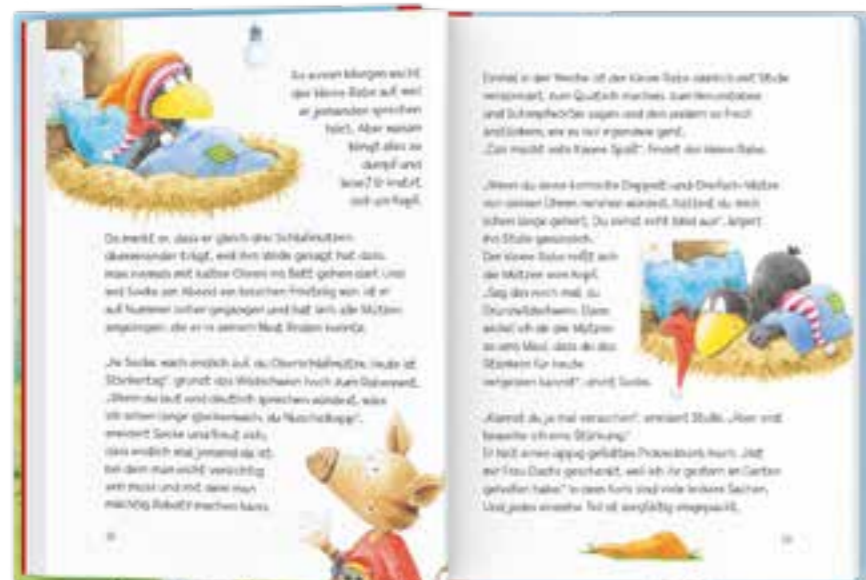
An einem Morgen wacht der kleine Rabe auf, weil er jemanden sprechen hört. Aber warum klingt alles so dumpf und leise? Er tastet nach seinem Kopf.

Da merkt er, dass er gleich drei Schlafmützen übereinander trägt, weil ihm Smile gesagt hat dass man niemals mit kalten Ohren ins Bett gehen darf. Und weil Socke am Abend zu Besuch bei Frieda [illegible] war, ist er auf Nummer sicher gegangen und hat sich alle Mützen aufgesetzt, die er in seinem Nest finden konnte.

„He Socke, wach endlich auf, du Dreimützenträger, heute ist Stärketag", grunzt das Wildschwein hoch zum Rabennest. „Wenn du laut und deutlich sprechen würdest, wäre ich schon lange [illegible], du Nuschelkopp", erwidert Socke und freut sich, dass endlich mal jemand da ist, bei dem man nicht vorsichtig sein muss und mit dem man mächtig Rabatz machen kann.

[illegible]

Einmal in der Woche ist der kleine Rabe nämlich mit Stulle verabredet, zum Quatsch machen, zum Herumtoben und Schimpfwörter sagen und den andern so Freud und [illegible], wie es nur irgendwie geht.
„Das macht sehr kleine Spaß", findet der kleine Rabe.

„Wenn du diese komische Doppelt- und Dreifach-Mütze von deinen Ohren nehmen würdest, hättest du mich schon lange gehört. Du siehst nicht blöd aus", japst ihn Stulle genüsslich.
Der kleine Rabe reißt sich die Mützen vom Kopf.
„Sag das noch mal, du Grunzwildschwein. Dann wickel ich dir die Mützen so ums Maul, dass du das Stänkern für heute vergessen kannst", droht Socke.

„Kannst du ja mal versuchen", erwidert Stulle. „Aber erst brauche ich eine Stärkung."
Er holt einen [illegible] gefülltes Proviantkorb hoch. „Hat mir Frau Dachs geschenkt, weil ich ihr gestern im Garten geholfen habe." In dem Korb sind viele leckere Sachen. Und jedes einzelne Teil ist sorgfältig eingepackt.

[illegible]